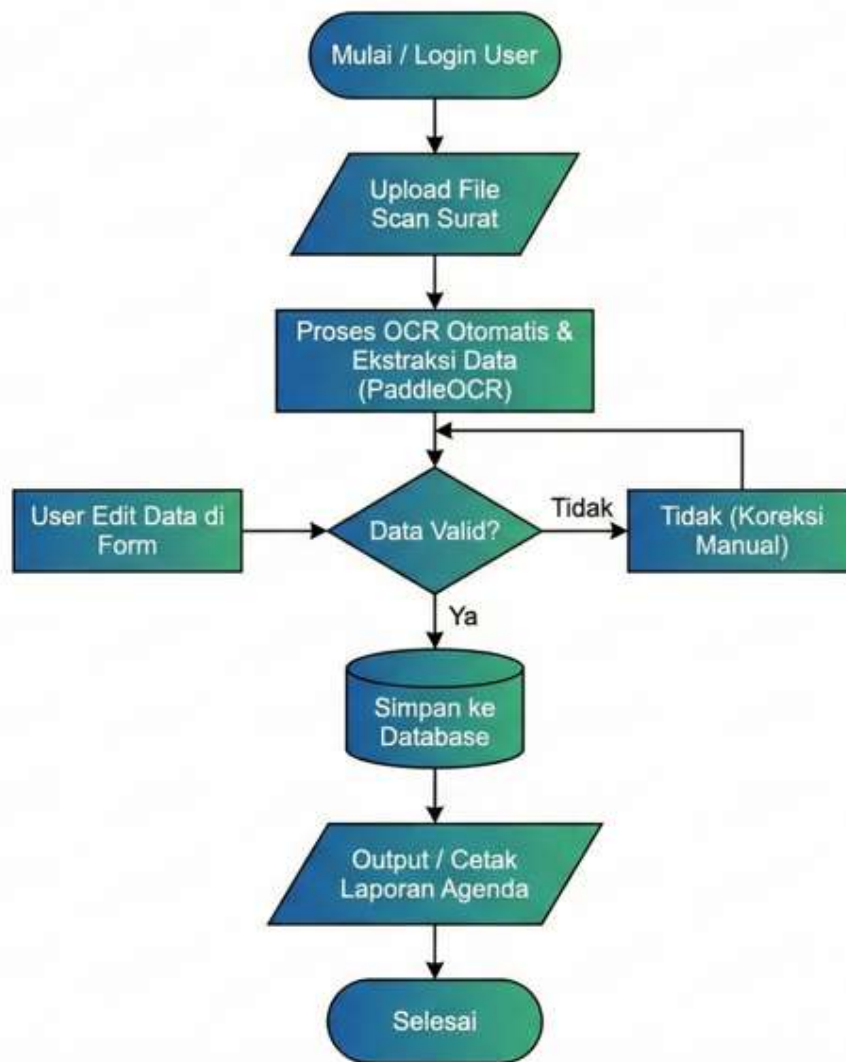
Mulai / Login User

Upload File Scan Surat

Proses OCR Otomatis & Ekstraksi Data (PaddleOCR)

User Edit Data di Form

Data Valid?

Tidak

Tidak (Koreksi Manual)

Ya

Simpan ke Database

Output / Cetak Laporan Agenda

Selesai